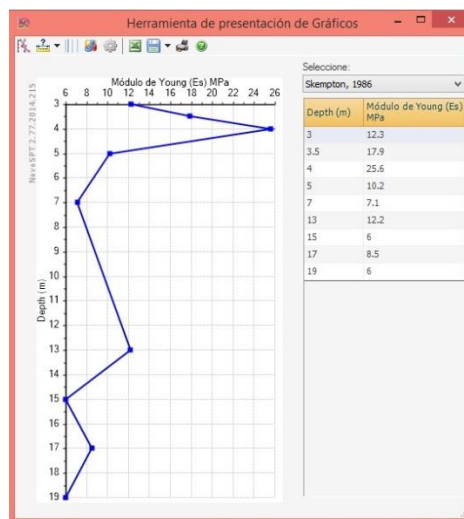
Herramienta de presentación de Gráficos

NovoSPT 2.77.2014.215

Módulo de Young (Es) MPa

6 8 10 12 14 16 18 20 22 24 26

3
4
5
6
7
8
9
10
11
12
13
14
15
16
17
18
19

Depth (m)

Seleccione:

Skempton, 1986

| Depth (m) | Módulo de Young (Es) MPa |
|---|---|
| 3 | 12.3 |
| 3.5 | 17.9 |
| 4 | 25.6 |
| 5 | 10.2 |
| 7 | 7.1 |
| 13 | 12.2 |
| 15 | 6 |
| 17 | 8.5 |
| 19 | 6 |